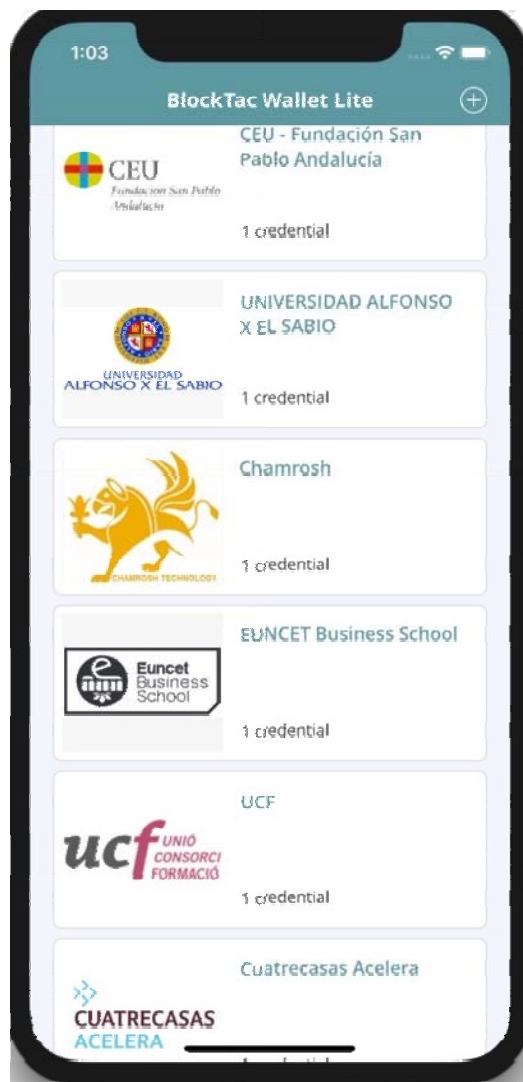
1:03

BlockTac Wallet Lite

CEU
Fundacion San Pablo Andalucia

CEU - Fundación San Pablo Andalucía

1 credential

UNIVERSIDAD ALFONSO X EL SABIO

UNIVERSIDAD ALFONSO X EL SABIO

1 credential

CHAMROSH TECHNOLOGY

Chamrosh

1 credential

Euncet Business School

EUNCET Business School

1 credential

ucf UNIÓ CONSORCI FORMACIÓ

UCF

1 credential

CUATRECASAS ACELERA

Cuatrecasas Acelera

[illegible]